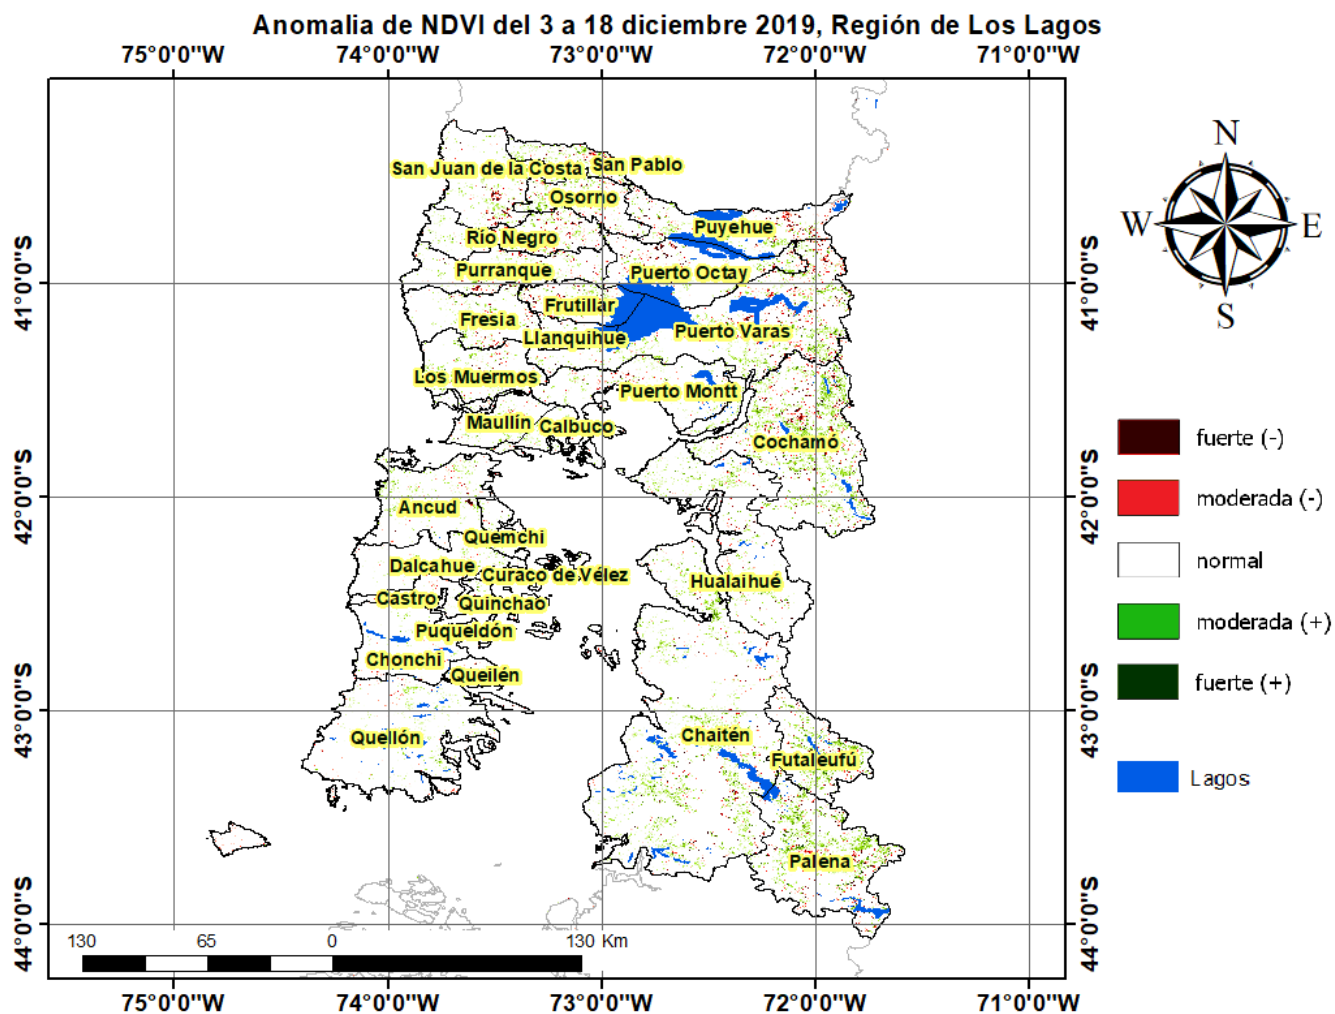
Anomalia de NDVI del 3 a 18 diciembre 2019, Región de Los Lagos

75°0'0"W 74°0'0"W 73°0'0"W 72°0'0"W 71°0'0"W

41°0'0"S
42°0'0"S
43°0'0"S
44°0'0"S

San Juan de la Costa
San Pablo
Osorno
Puyehue
Río Negro
Purranque
Puerto Octay
Frutillar
Fresia
Llanquihue
Puerto Varas
Los Muermos
Puerto Montt
Maullín
Calbuco
Cochamó
Ancud
Quemchi
Dalcahue
Curaco de Vélez
Hualaihué
Castro
Quinchao
Puqueldón
Chonchi
Queilén
Quellón
Chaitén
Futaleufú
Palena

N
W
E
S

fuerte (-)
moderada (-)
normal
moderada (+)
fuerte (+)
Lagos

130 65 0 130 Km

41°0'0"S
42°0'0"S
43°0'0"S
44°0'0"S

75°0'0"W 74°0'0"W 73°0'0"W 72°0'0"W 71°0'0"W